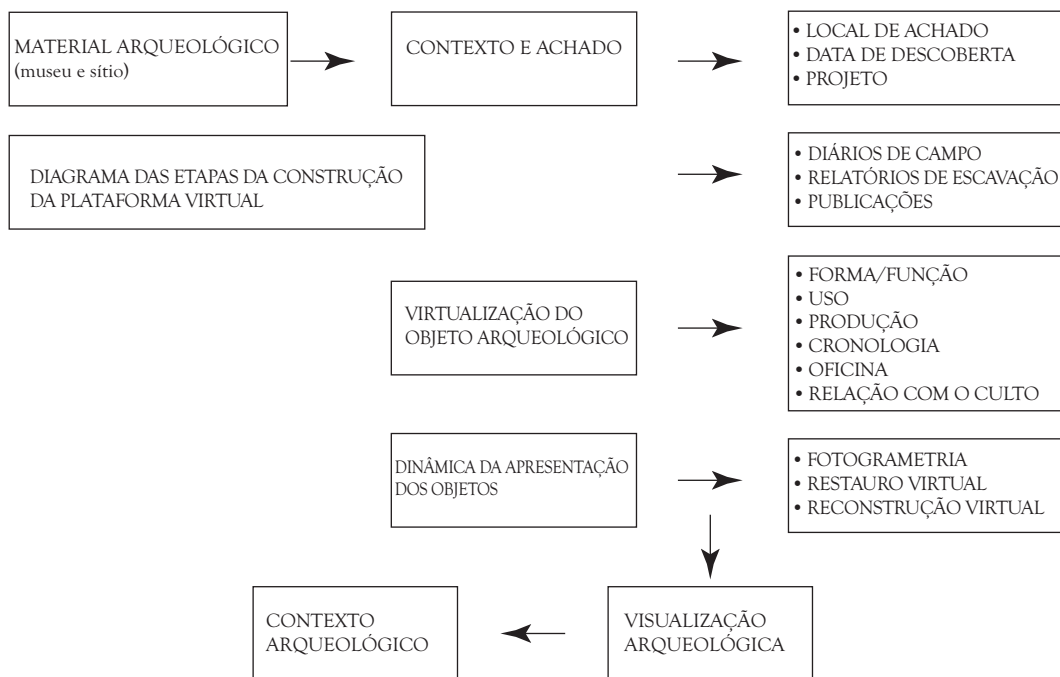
MATERIAL ARQUEOLÓGICO (museu e sítio)

CONTEXTO E ACHADO

• LOCAL DE ACHADO
• DATA DE DESCOBERTA
• PROJETO

DIAGRAMA DAS ETAPAS DA CONSTRUÇÃO DA PLATAFORMA VIRTUAL

• DIÁRIOS DE CAMPO
• RELATÓRIOS DE ESCAVAÇÃO
• PUBLICAÇÕES

VIRTUALIZAÇÃO DO OBJETO ARQUEOLÓGICO

• FORMA/FUNÇÃO
• USO
• PRODUÇÃO
• CRONOLOGIA
• OFICINA
• RELAÇÃO COM O CULTO

DINÂMICA DA APRESENTAÇÃO DOS OBJETOS

• FOTOGRAMETRIA
• RESTAURO VIRTUAL
• RECONSTRUÇÃO VIRTUAL

VISUALIZAÇÃO ARQUEOLÓGICA

CONTEXTO ARQUEOLÓGICO